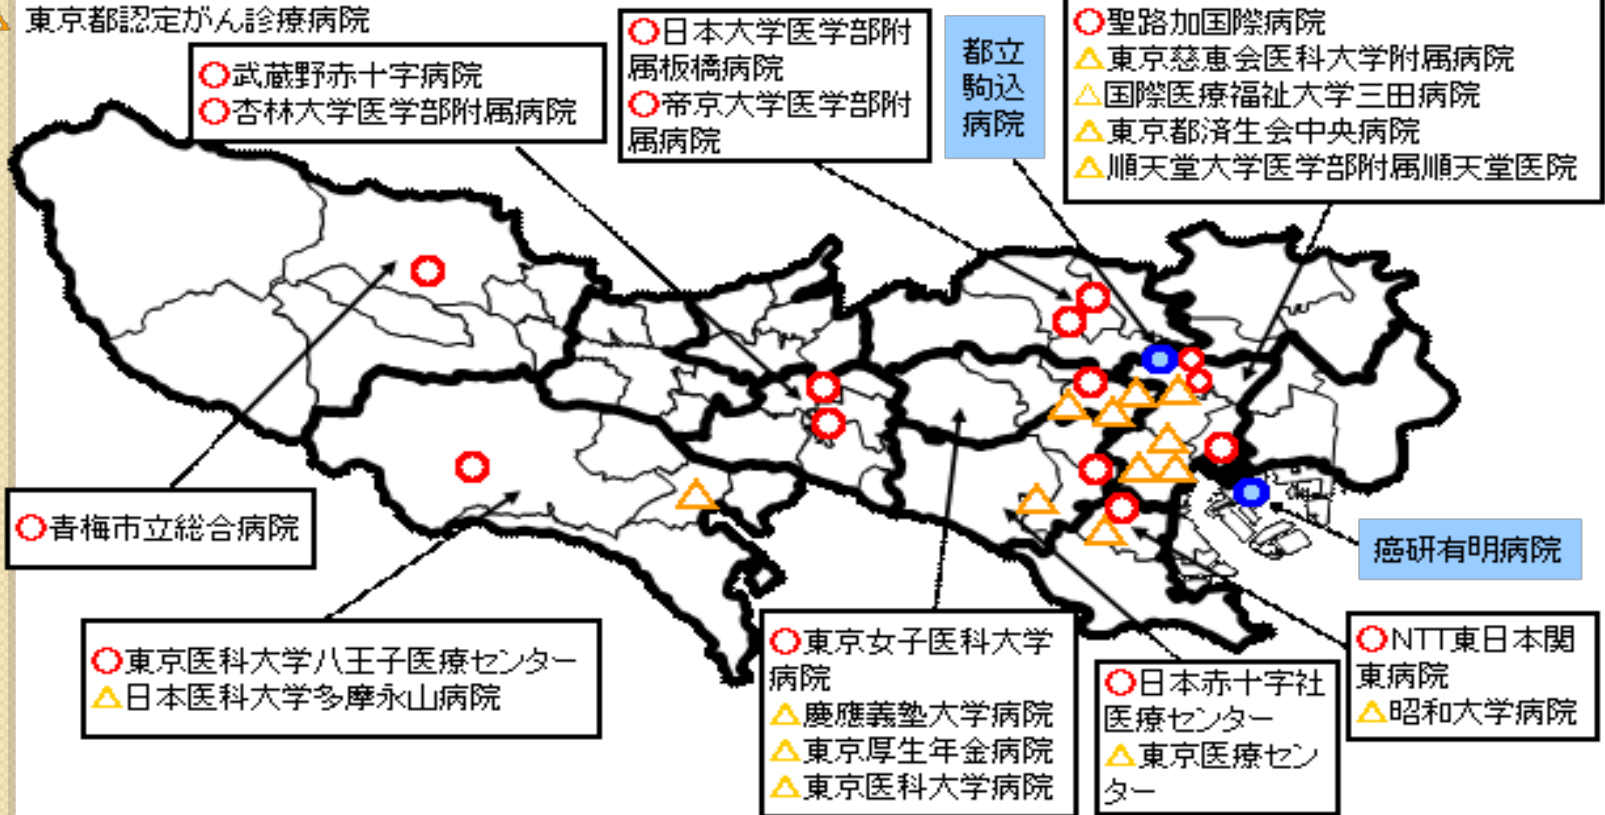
△東京都認定がん診療病院

○武蔵野赤十字病院
○杏林大学医学部附属病院

○日本大学医学部附属板橋病院
○帝京大学医学部附属病院

都立駒込病院

○聖路加国際病院
△東京慈恵会医科大学附属病院
△国際医療福祉大学三田病院
△東京都済生会中央病院
△順天堂大学医学部附属順天堂医院

○青梅市立総合病院

癌研有明病院

○東京医科大学八王子医療センター
△日本医科大学多摩永山病院

○東京女子医科大学病院
△慶應義塾大学病院
△東京厚生年金病院
△東京医科大学病院

○日本赤十字社医療センター
△東京医療センター

○NTT東日本関東病院
△昭和大学病院